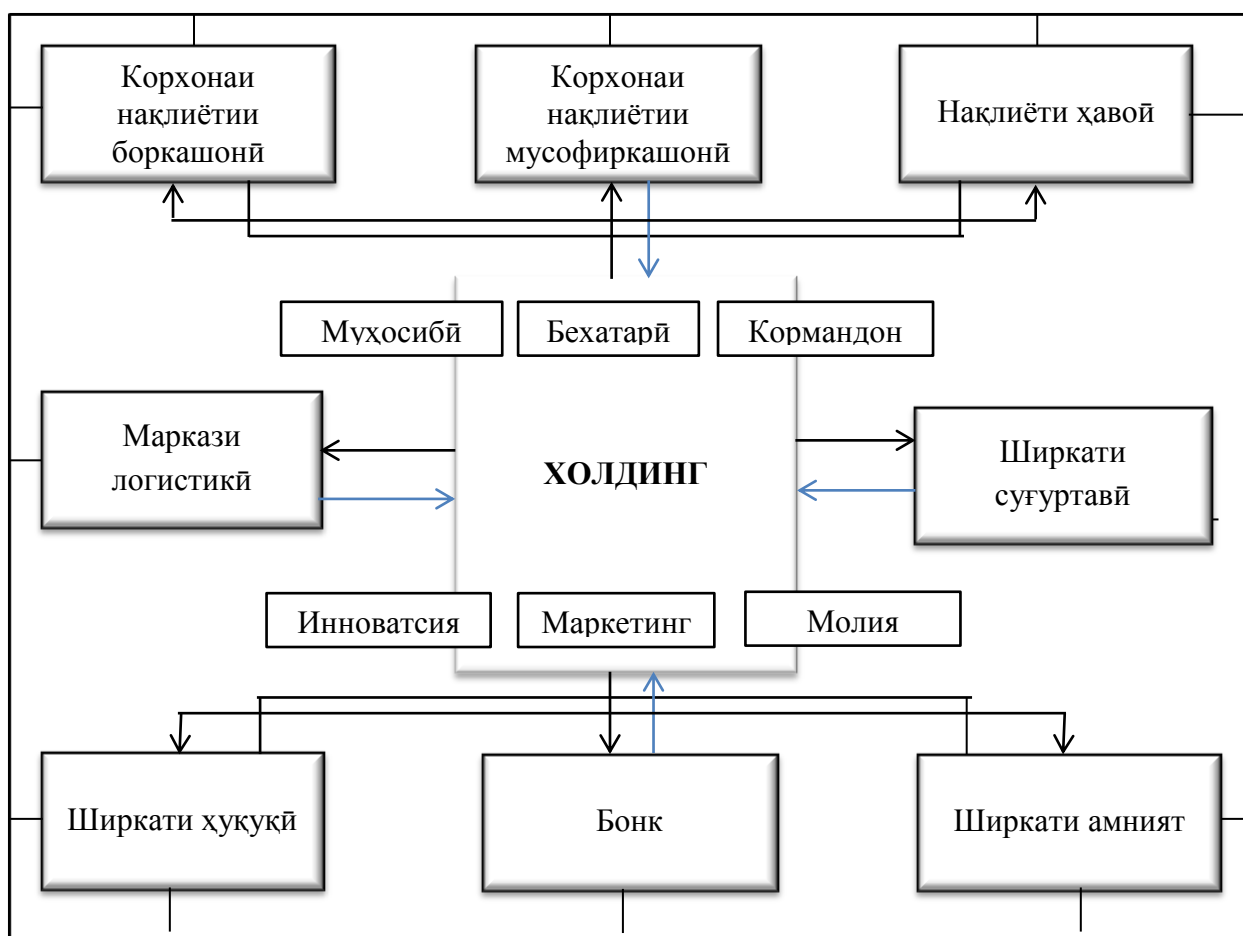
Корхонаи нақлиётии боркашонӣ

Корхонаи нақлиётии мусофиркашонӣ

Нақлиёти ҳавоӣ

Муҳосибӣ

Бехатарӣ

Кормандон

Маркази логистикӣ

ХОЛДИНГ

Ширкати суғуртавӣ

Инноватсия

Маркетинг

Молия

Ширкати ҳуқуқӣ

Бонк

Ширкати амният